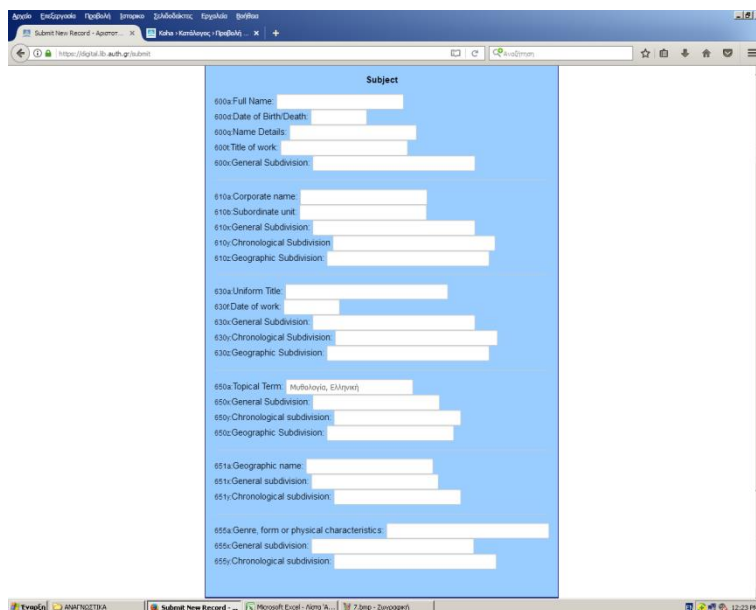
Αρχείο Επεξεργασία Προβολή Ιστορικό Σελιδοδείκτες Εργαλεία Βοήθεια

Submit New Record - Αριστοτ... ×
Koha › Κατάλογος › Προβολή ... ×
+

https://digital.lib.auth.gr/submit

Αναζήτηση

Subject

600a:Full Name:
600d:Date of Birth/Death:
600q:Name Details:
600t:Title of work:
600x:General Subdivision:

610a:Corporate name:
610b:Subordinate unit:
610x:General Subdivision:
610y:Chronological Subdivision:
610z:Geographic Subdivision:

630a:Uniform Title:
630f:Date of work:
630x:General Subdivision:
630y:Chronological Subdivision:
630z:Geographic Subdivision:

650a:Topical Term: Μυθολογία, Ελληνική
650x:General Subdivision:
650y:Chronological subdivision:
650z:Geographic Subdivision:

651a:Geographic name:
651x:General subdivision:
651y:Chronological subdivision:

655a:Genre, form or physical characteristics:
655x:General subdivision:
655y:Chronological subdivision:

Έναρξη
ΑΝΑΓΝΩΣΤΙΚΑ
Submit New Record - ...
Microsoft Excel - Λίστα Α...
7.bmp - Ζωγραφική
12:23